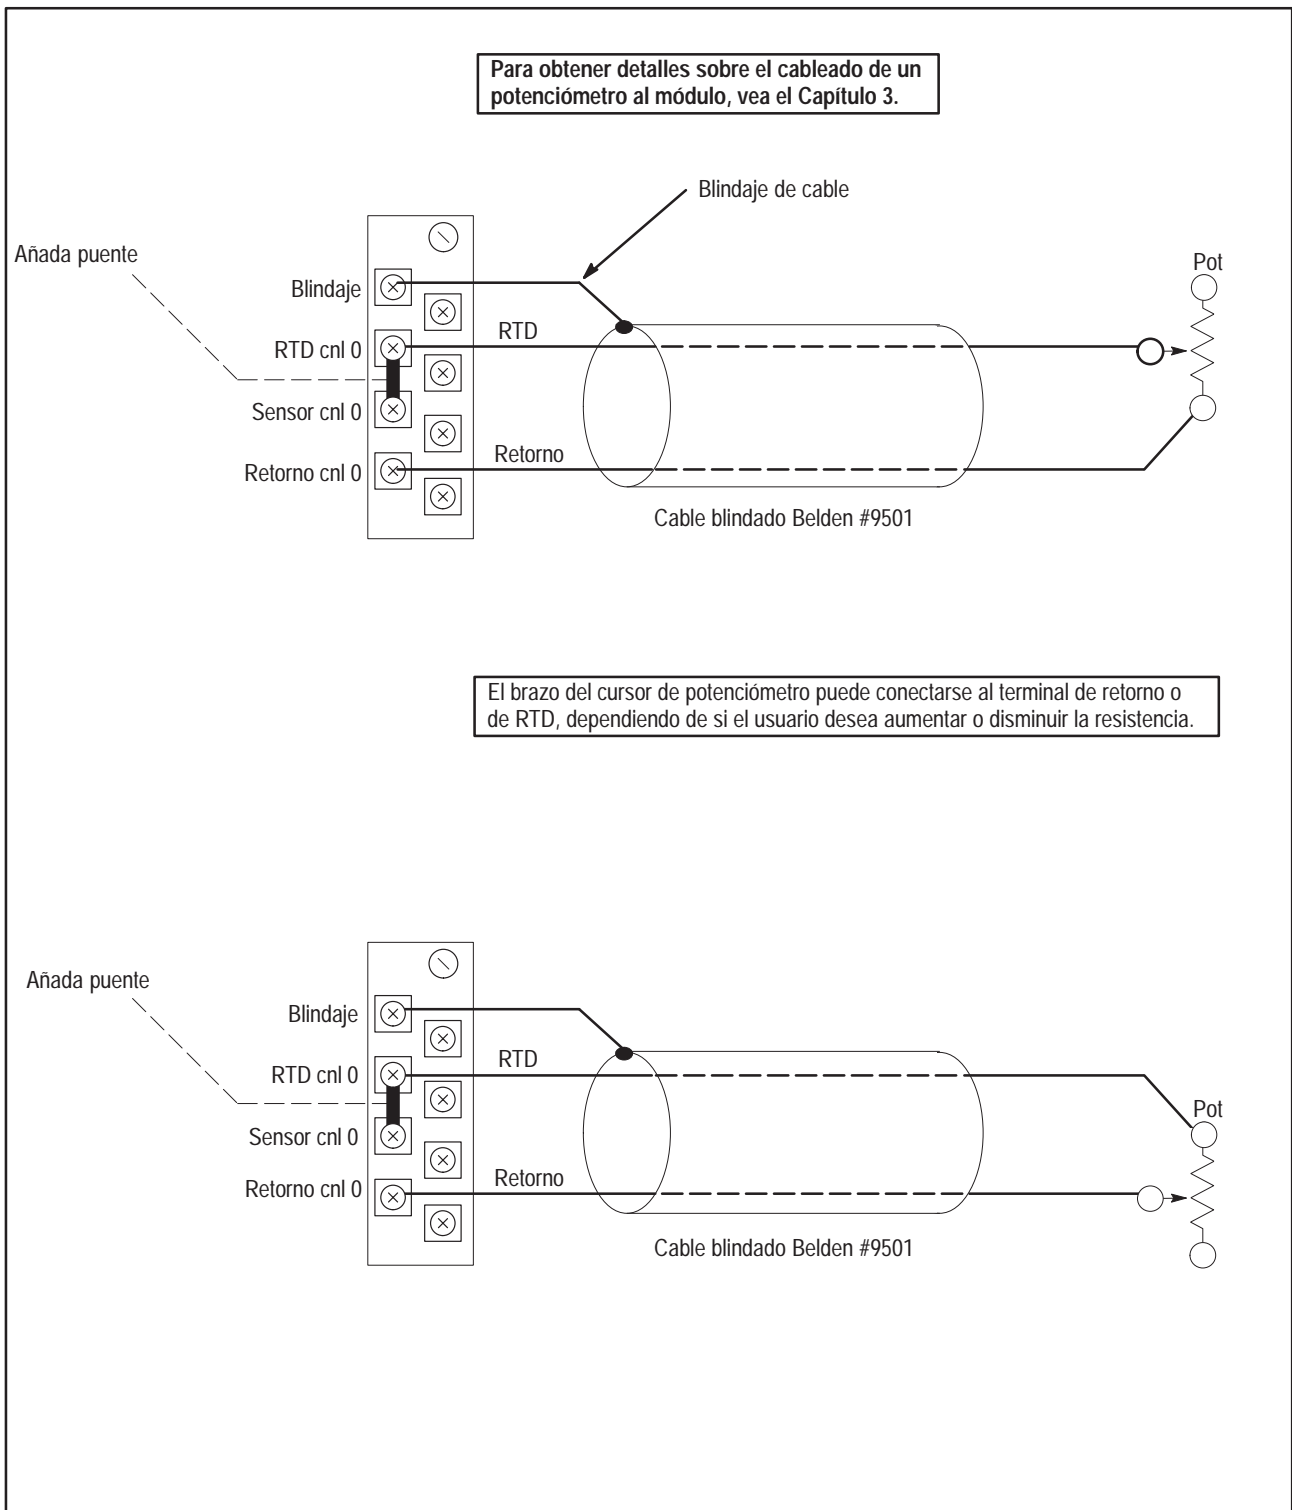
Para obtener detalles sobre el cableado de un potenciómetro al módulo, vea el Capítulo 3.

Blindaje de cable

Añada puente

Blindaje

RTD cnl 0

Sensor cnl 0

Retorno cnl 0

RTD

Retorno

Pot

Cable blindado Belden #9501

El brazo del cursor de potenciómetro puede conectarse al terminal de retorno o de RTD, dependiendo de si el usuario desea aumentar o disminuir la resistencia.

Añada puente

Blindaje

RTD cnl 0

Sensor cnl 0

Retorno cnl 0

RTD

Retorno

Pot

Cable blindado Belden #9501